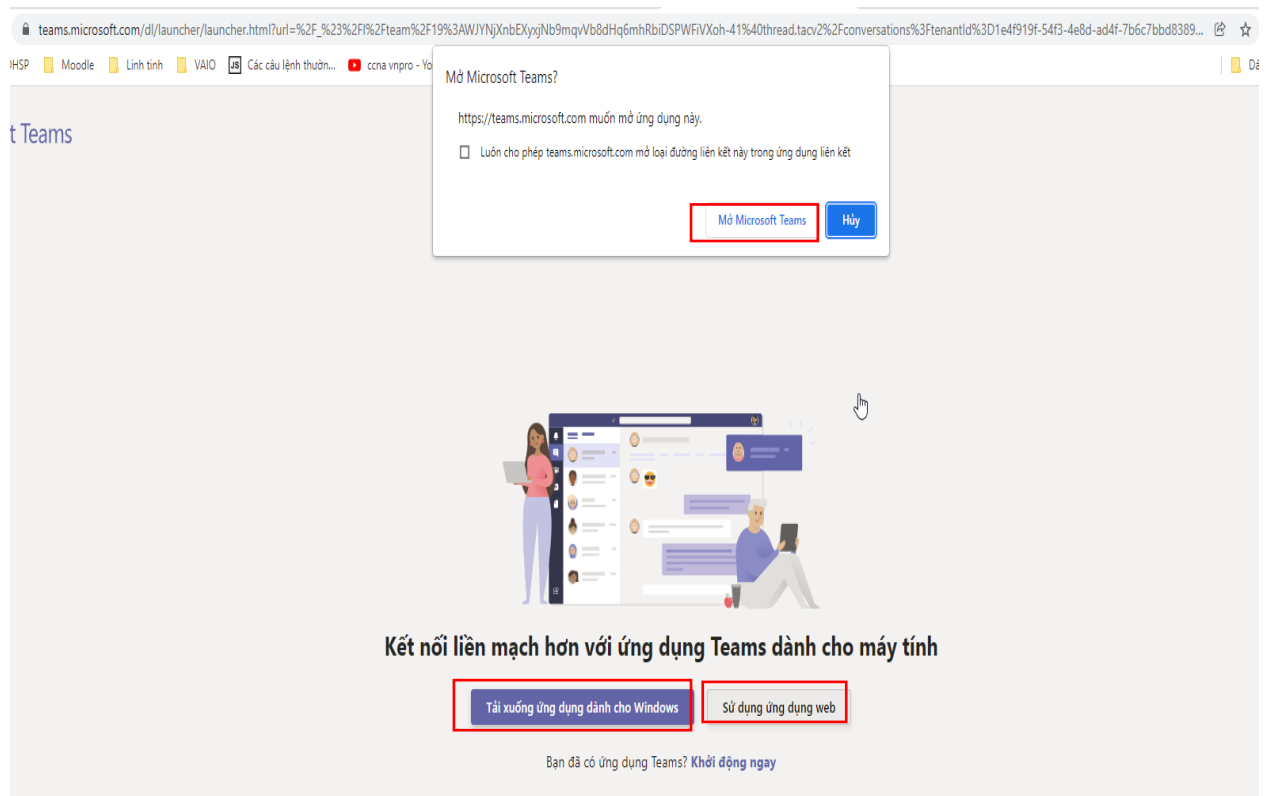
teams.microsoft.com/dl/launcher/launcher.html?url=%2F_%23%2Fl%2Fteam%2F19%3AWJYNjXnbEXyxjNb9mqvVb8dHq6mhRbiDSPWFiVXoh-41%40thread.tacv2%2Fconversations%3Ftenantid%3D1e4f919f-54f3-4e8d-ad4f-7b6c7bbd8389...

DHSP Moodle Linh tinh VAIO Các câu lệnh thường... ccna vnpro - Yo

t Teams

Mở Microsoft Teams?

https://teams.microsoft.com muốn mở ứng dụng này.

Luôn cho phép teams.microsoft.com mở loại đường liên kết này trong ứng dụng liên kết

Mở Microsoft Teams Hủy

Kết nối liền mạch hơn với ứng dụng Teams dành cho máy tính

Tải xuống ứng dụng dành cho Windows Sử dụng ứng dụng web

Bạn đã có ứng dụng Teams? Khởi động ngay